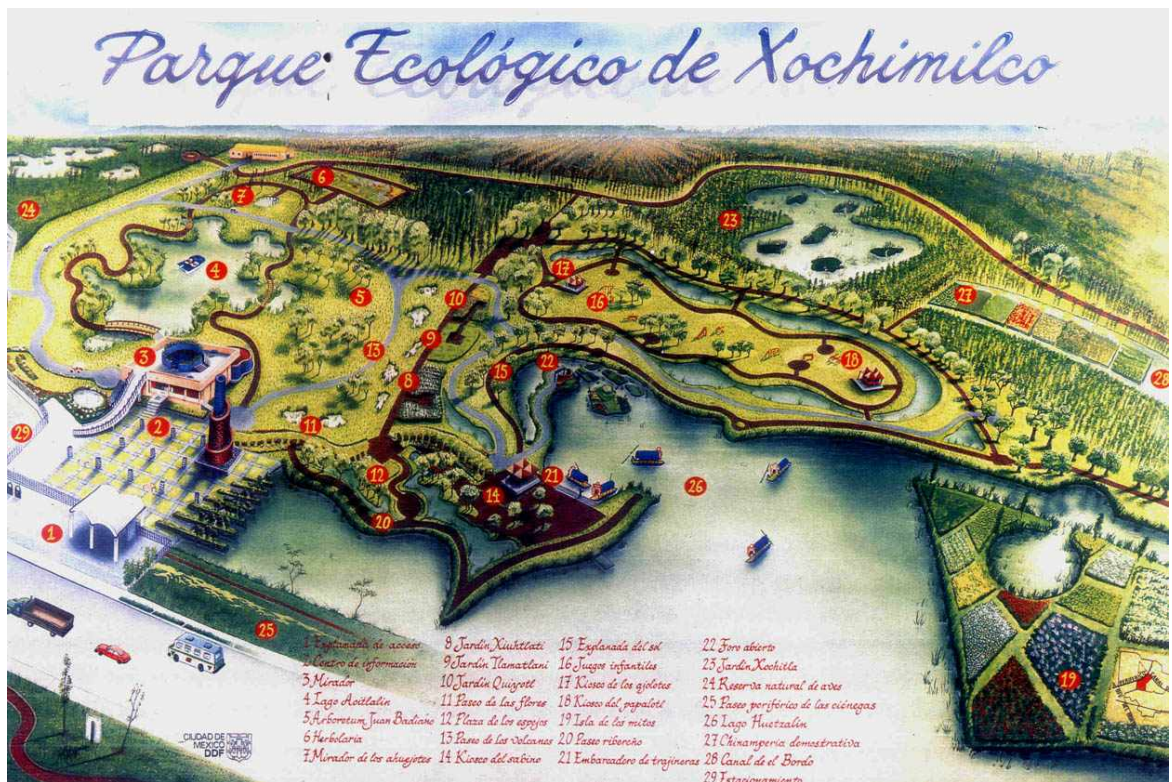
Parque Ecológico de Xochimilco

24
7
6
23
4
5
10
17
16
27
3
9
13
22
18
28
8
15
2
11
29
12
21
14
26
1
20
25
19

1 Explanada de acceso
2 Centro de información
3 Mirador
4 Lago Acitlalin
5 Arboretum Juan Badiano
6 Herbolaria
7 Mirador de los ahuejotes
8 Jardín Xiuhtlati
9 Jardín Tlamatlani
10 Jardín Quiyotl
11 Paseo de las flores
12 Plaza de los espejos
13 Paseo de los volcanes
14 Kiosco del sabino
15 Explanada del sol
16 Juegos infantiles
17 Kiosco de los ajolotes
18 Kiosco del papalote
19 Isla de los mitos
20 Paseo ribereño
21 Embarcadero de trajineras
22 Foro abierto
23 Jardín Xochitla
24 Reserva natural de aves
25 Paseo periférico de las ciénegas
26 Lago Huetzalin
27 Chinampería demostrativa
28 Canal de el Bordo
29 Estacionamiento

CIUDAD DE MÉXICO DDF